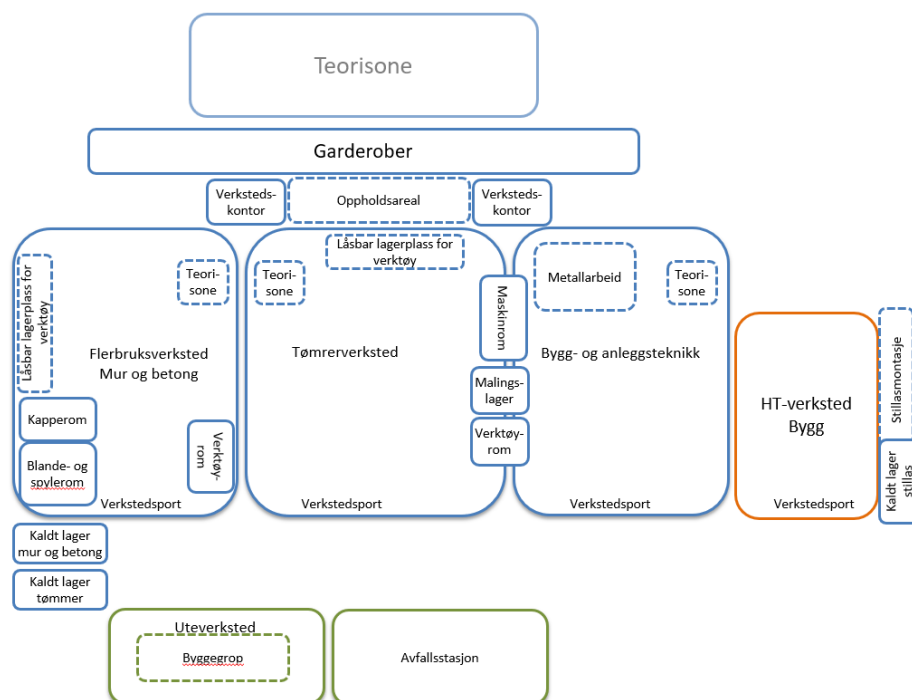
Teorisone

Garderober

Verksteds-kontor

Oppholdsareal

Verksteds-kontor

Låsbar lagerplass for verktøy

Teori-sone

Flerbruksverksted
Mur og betong

Kapperom

Blande- og spylerom

Verktøy-rom

Verkstedsport

Låsbar lagerplass for verktøy

Teori-sone

Tømrerverksted

Maskinrom

Malings-lager

Verktøy-rom

Verkstedsport

Metallarbeid

Teori-sone

Bygg- og anleggsteknikk

Verkstedsport

HT-verksted
Bygg

Verkstedsport

Stillasmontasje

Kaldt lager stillas

Kaldt lager mur og betong

Kaldt lager tømmer

Uteverksted

Byggegrop

Avfallsstasjon